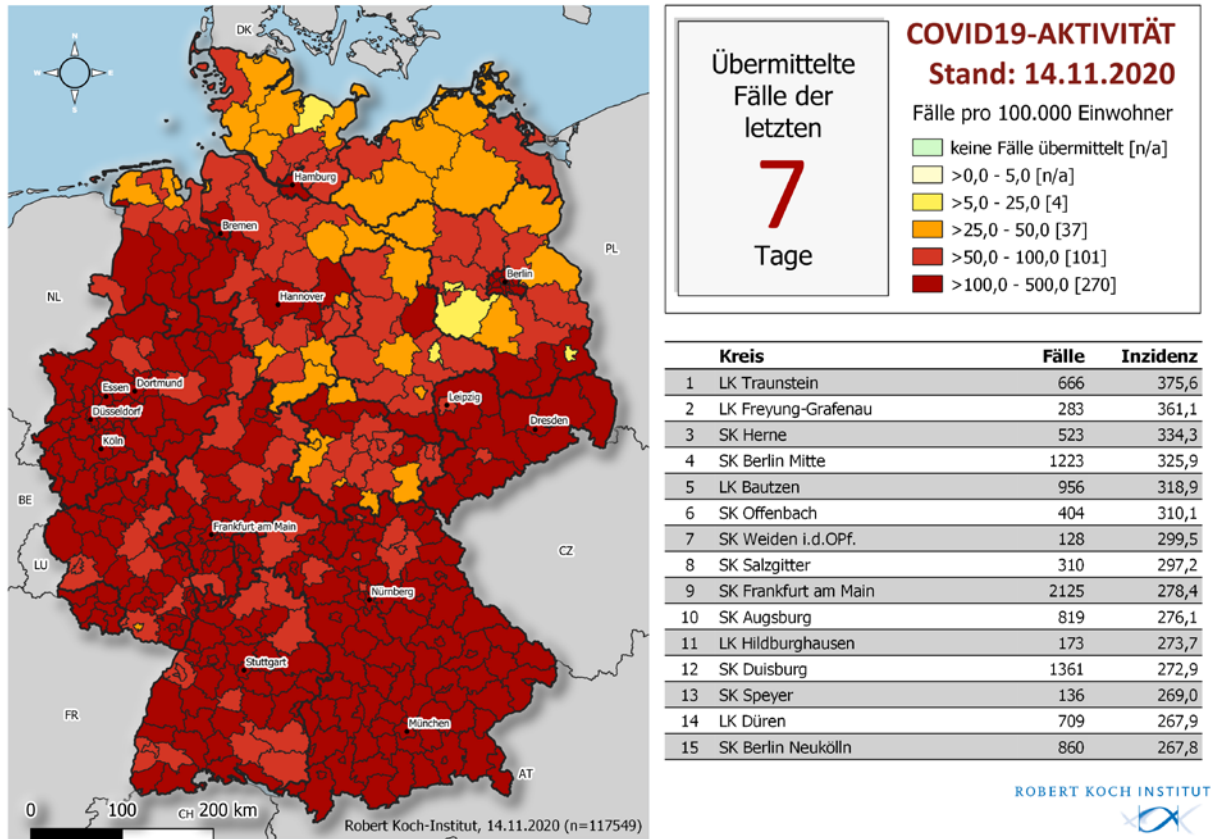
N
W E
S

DK
Hamburg
Bremen
PL
NL
Hannover
Berlin
Essen
Dortmund
Düsseldorf
Köln
Leipzig
Dresden
BE
Frankfurt am Main
CZ
LU
Nürnberg
Stuttgart
FR
München
AT
CH
0 100 200 km
Robert Koch-Institut, 14.11.2020 (n=117549)

Übermittelte Fälle der letzten
7
Tage

COVID19-AKTIVITÄT
Stand: 14.11.2020
Fälle pro 100.000 Einwohner
keine Fälle übermittelt [n/a]
>0,0 - 5,0 [n/a]
>5,0 - 25,0 [4]
>25,0 - 50,0 [37]
>50,0 - 100,0 [101]
>100,0 - 500,0 [270]

| | Kreis | Fälle | Inzidenz |
|---|---|---|---|
| 1 | LK Traunstein | 666 | 375,6 |
| 2 | LK Freyung-Grafenau | 283 | 361,1 |
| 3 | SK Herne | 523 | 334,3 |
| 4 | SK Berlin Mitte | 1223 | 325,9 |
| 5 | LK Bautzen | 956 | 318,9 |
| 6 | SK Offenbach | 404 | 310,1 |
| 7 | SK Weiden i.d.OPf. | 128 | 299,5 |
| 8 | SK Salzgitter | 310 | 297,2 |
| 9 | SK Frankfurt am Main | 2125 | 278,4 |
| 10 | SK Augsburg | 819 | 276,1 |
| 11 | LK Hildburghausen | 173 | 273,7 |
| 12 | SK Duisburg | 1361 | 272,9 |
| 13 | SK Speyer | 136 | 269,0 |
| 14 | LK Düren | 709 | 267,9 |
| 15 | SK Berlin Neukölln | 860 | 267,8 |

ROBERT KOCH INSTITUT